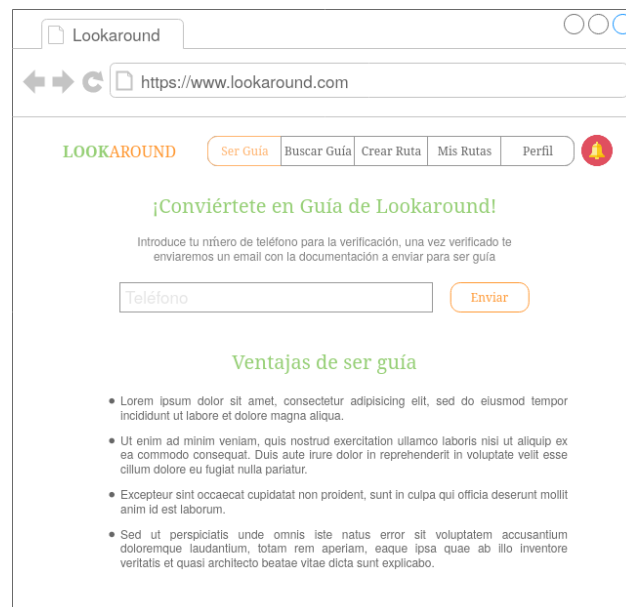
Lookaround

https://www.lookaround.com

LOOKAROUND

Ser Guía | Buscar Guía | Crear Ruta | Mis Rutas | Perfil

¡Conviértete en Guía de Lookaround!

Introduce tu nḿero de teléfono para la verificación, una vez verificado te enviaremos un email con la documentación a enviar para ser guía

Teléfono

Enviar

Ventajas de ser guía

• Lorem ipsum dolor sit amet, consectetur adipisicing elit, sed do eiusmod tempor incididunt ut labore et dolore magna aliqua.

• Ut enim ad minim veniam, quis nostrud exercitation ullamco laboris nisi ut aliquip ex ea commodo consequat. Duis aute irure dolor in reprehenderit in voluptate velit esse cillum dolore eu fugiat nulla pariatur.

• Excepteur sint occaecat cupidatat non proident, sunt in culpa qui officia deserunt mollit anim id est laborum.

• Sed ut perspiciatis unde omnis iste natus error sit voluptatem accusantium doloremque laudantium, totam rem aperiam, eaque ipsa quae ab illo inventore veritatis et quasi architecto beatae vitae dicta sunt explicabo.